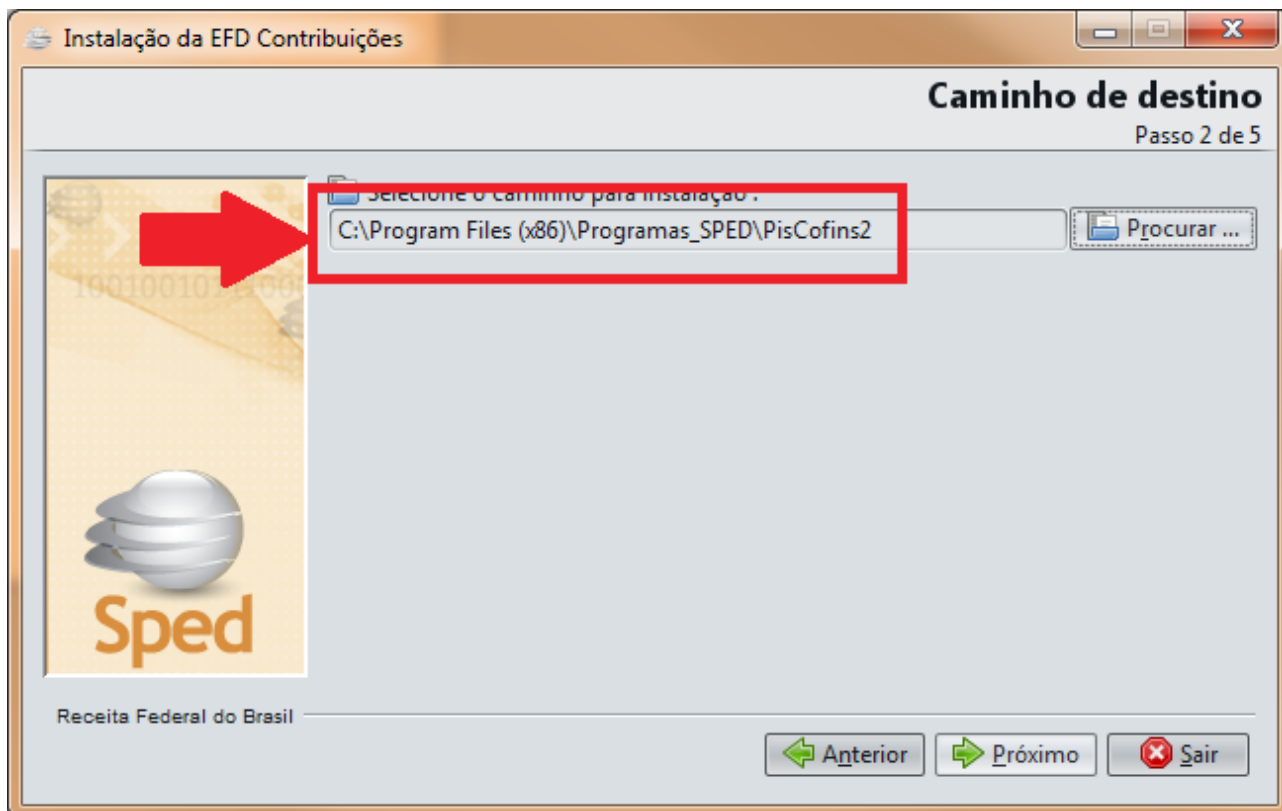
Instalação da EFD Contribuições

Caminho de destino
Passo 2 de 5

Selecione o caminho para instalação :
C:\Program Files (x86)\Programas_SPED\PisCofins2
Procurar ...

1001001010100

Sped

Receita Federal do Brasil

Anterior
Próximo
Sair